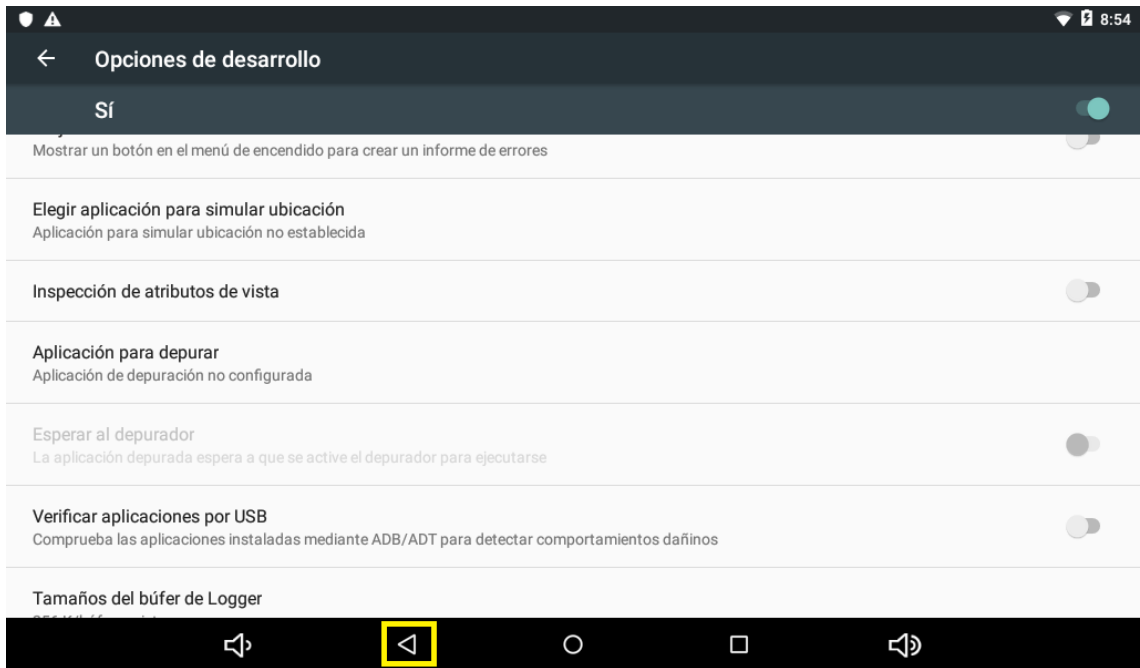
8:54

Opciones de desarrollo

Sí

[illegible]
Mostrar un botón en el menú de encendido para crear un informe de errores

Elegir aplicación para simular ubicación
Aplicación para simular ubicación no establecida

Inspección de atributos de vista

Aplicación para depurar
Aplicación de depuración no configurada

Esperar al depurador
La aplicación depurada espera a que se active el depurador para ejecutarse

Verificar aplicaciones por USB
Comprueba las aplicaciones instaladas mediante ADB/ADT para detectar comportamientos dañinos

Tamaños del búfer de Logger
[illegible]